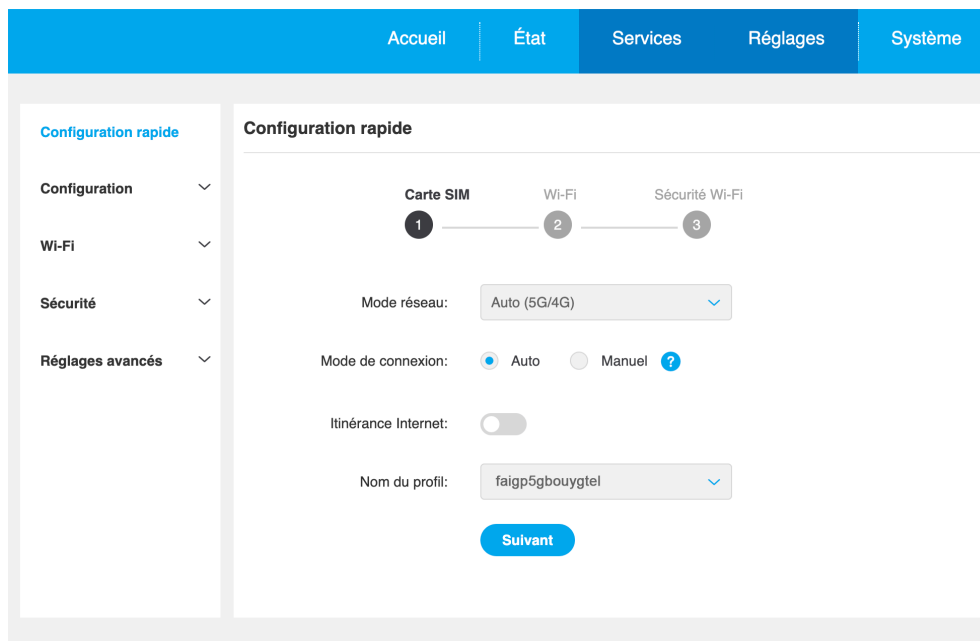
Accueil
État
Services
Réglages
Système

Configuration rapide
Configuration
Wi-Fi
Sécurité
Réglages avancés

Configuration rapide

Carte SIM
1
Wi-Fi
2
Sécurité Wi-Fi
3

Mode réseau: Auto (5G/4G)

Mode de connexion: Auto Manuel ?

Itinérance Internet:

Nom du profil: faigp5gbouygtel

Suivant